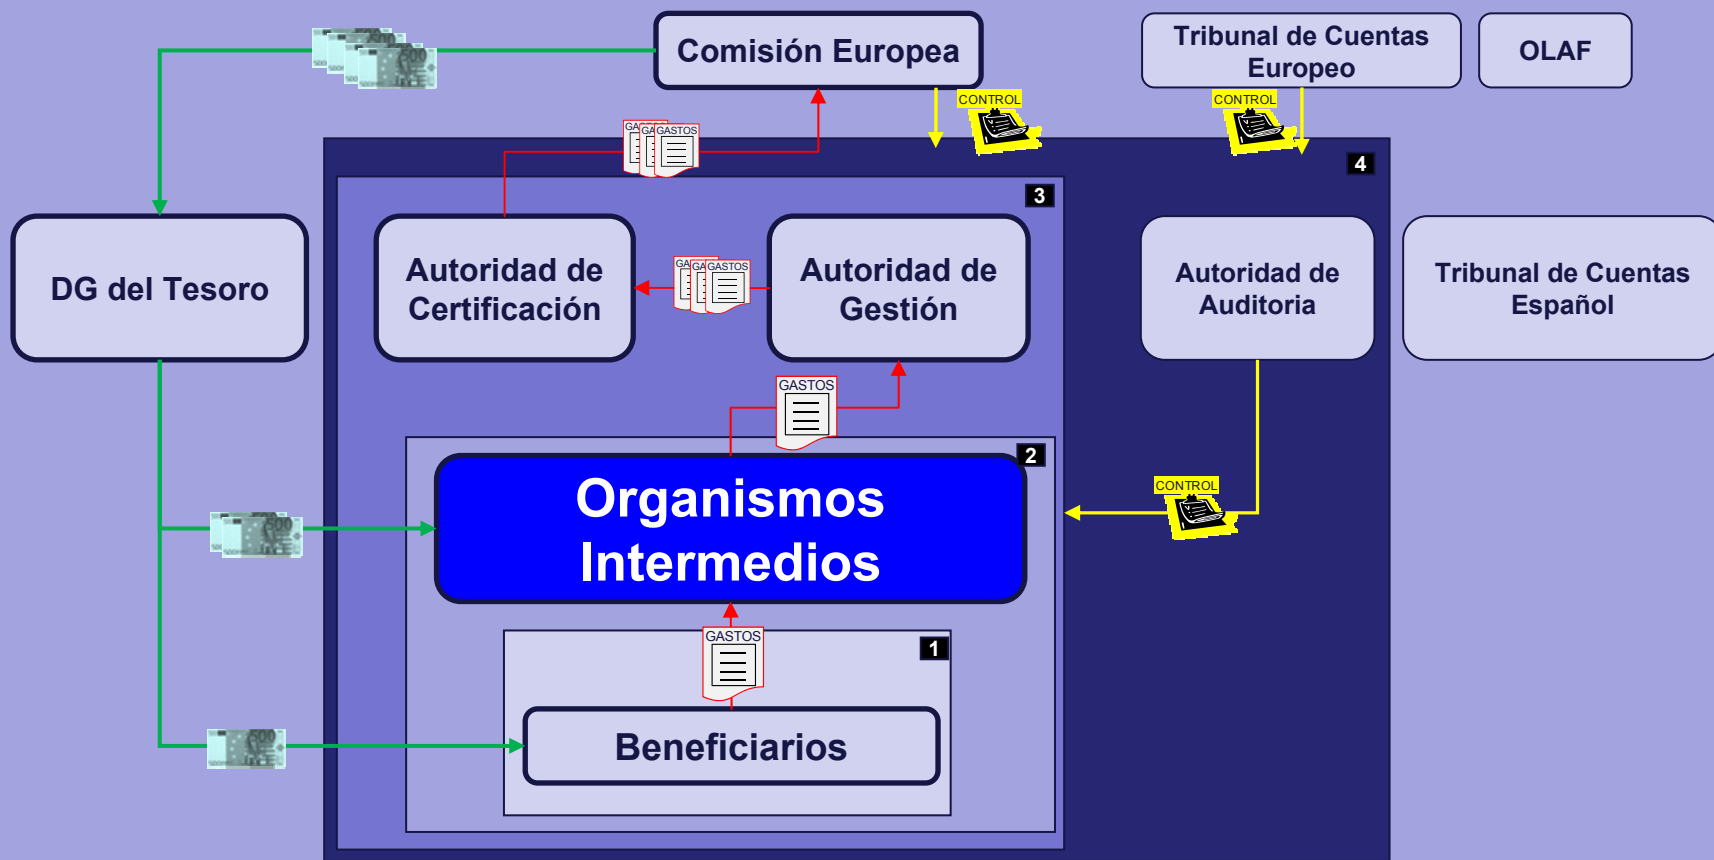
Comisión Europea

Tribunal de Cuentas Europeo

OLAF

CONTROL

CONTROL

4

3

GASTOS

DG del Tesoro

Autoridad de Certificación

GASTOS

Autoridad de Gestión

Autoridad de Auditoria

Tribunal de Cuentas Español

GASTOS

2

Organismos Intermedios

CONTROL

GASTOS

1

Beneficiarios